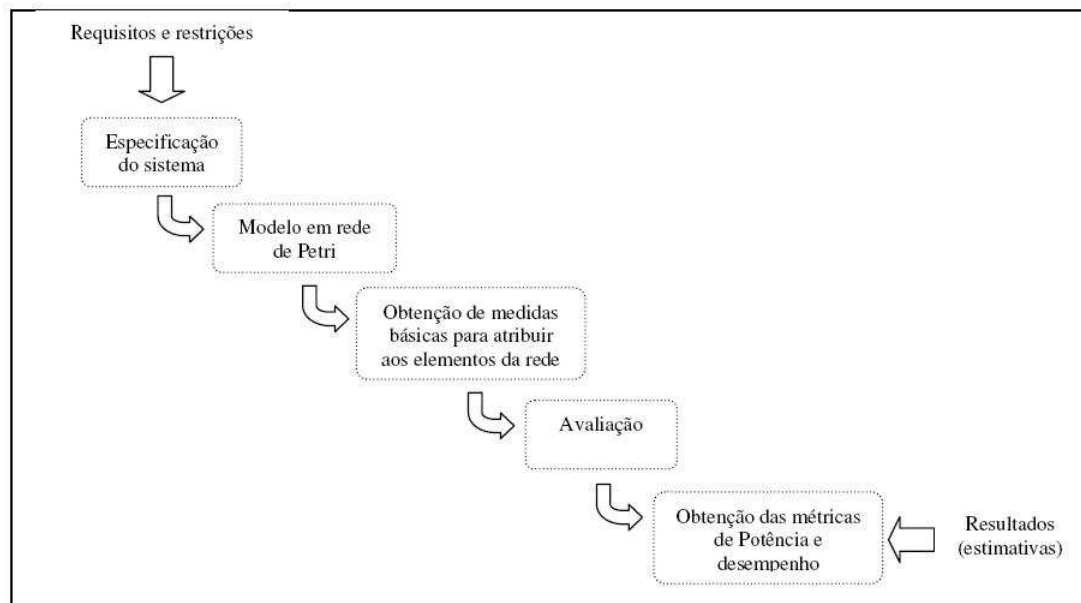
Requisitos e restrições

Especificação do sistema

Modelo em rede de Petri

Obtenção de medidas básicas para atribuir aos elementos da rede

Avaliação

Obtenção das métricas de Potência e desempenho

Resultados (estimativas)